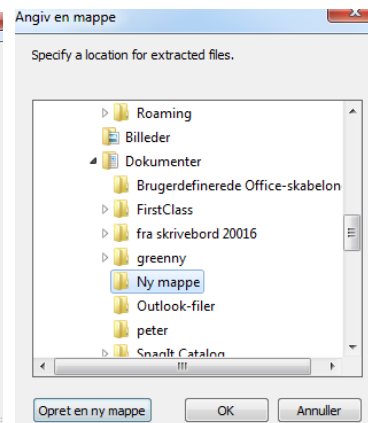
Angiv en mappe

Specify a location for extracted files.

Roaming
Billeder
Dokumenter
Brugerdefinerede Office-skabelon
FirstClass
fra skrivebord 20016
greenny
Ny mappe
Outlook-filer
peter
SnagIt Catalog

Opret en ny mappe
OK
Annuller